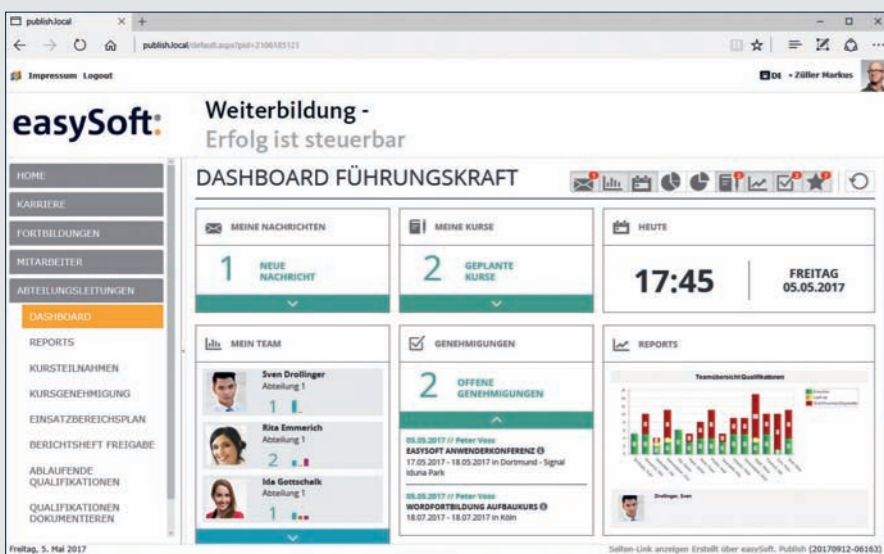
publish.local × +

← → O ⌂ publish.local/default.aspx?pid=2106185121

Impressum Logout

DE • Züller Markus

easySoft.

Weiterbildung -
Erfolg ist steuerbar

HOME
KARRIERE
FORTBILDUNGEN
MITARBEITER
ABTEILUNGSLEITUNGEN
DASHBOARD
REPORTS
KURSTEILNAHMEN
KURSGENEHMIGUNG
EINSATZBEREICHSPLAN
BERICHTSHEFT FREIGABE
ABLAUFENDE QUALIFIKATIONEN
QUALIFIKATIONEN DOKUMENTIEREN

DASHBOARD FÜHRUNGSKRAFT

MEINE NACHRICHTEN
1 NEUE NACHRICHT

MEINE KURSE
2 GEPLANTE KURSE

HEUTE
17:45
FREITAG 05.05.2017

MEIN TEAM
Sven Drollinger
Abteilung 1
1
Rita Emmerich
Abteilung 1
2
Ida Gottschalk
Abteilung 1
1

GENEHMIGUNGEN
2 OFFENE GENEHMIGUNGEN
05.05.2017 // Peter Voss
EASYSOFT ANWENDERKONFERENZ
17.05.2017 - 18.05.2017 in Dortmund - Signal Iduna Park
05.05.2017 // Peter Voss
WORDFORTBILDUNG AUFBAUKURS
18.07.2017 - 18.07.2017 in Köln

REPORTS
Teamübersicht Qualifikationen
Drollinger, Sven

Freitag, 5. Mai 2017

Seiten-Link anzeigen Erstellt über easySoft. Publish (20170912-06163)